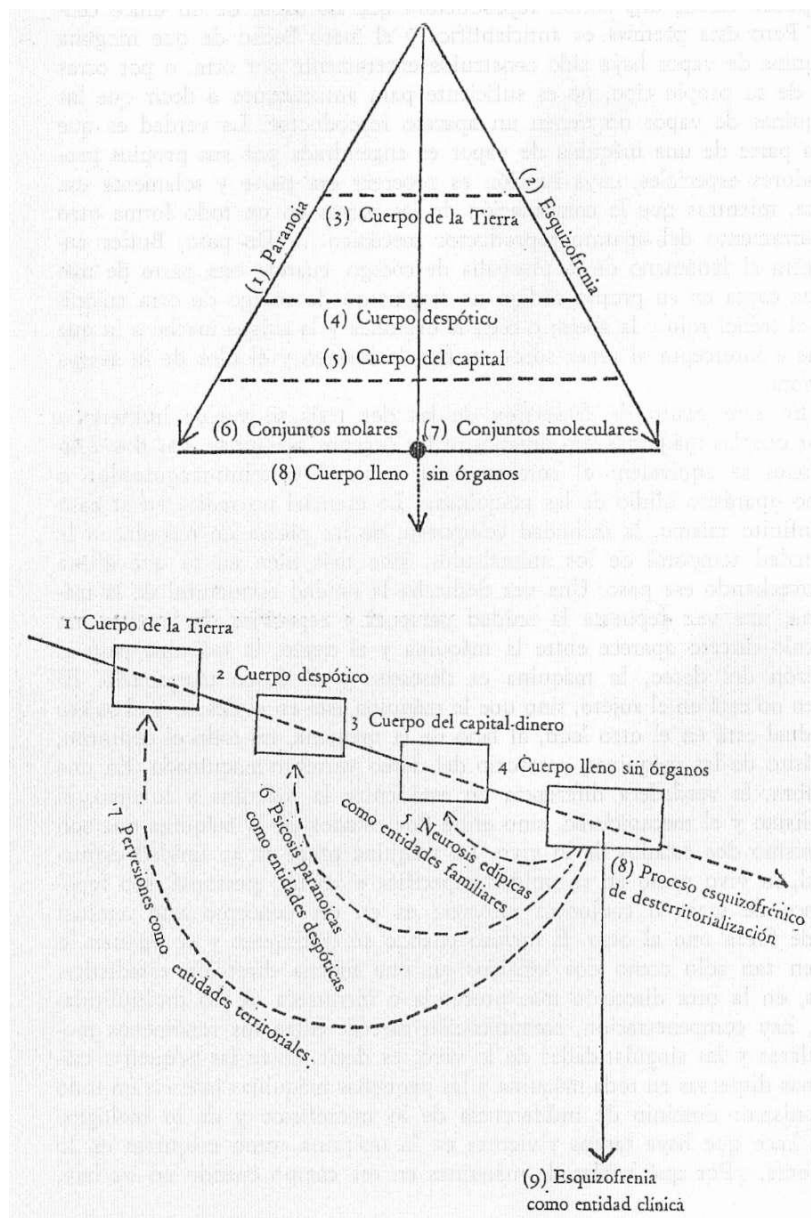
(1) Paranoia
(2) Esquizofrenia
(3) Cuerpo de la Tierra
(4) Cuerpo despótico
(5) Cuerpo del capital
(6) Conjuntos molares
(7) Conjuntos moleculares
(8) Cuerpo lleno sin órganos

1 Cuerpo de la Tierra
2 Cuerpo despótico
3 Cuerpo del capital-dinero
4 Cuerpo lleno sin órganos
5 Neurosis edípicas como entidades familiares
6 Psicosis paranoicas como entidades despóticas
7 Perversiones como entidades territoriales.
(8) Proceso esquizofrénico de desterritorialización
(9) Esquizofrenia como entidad clínica